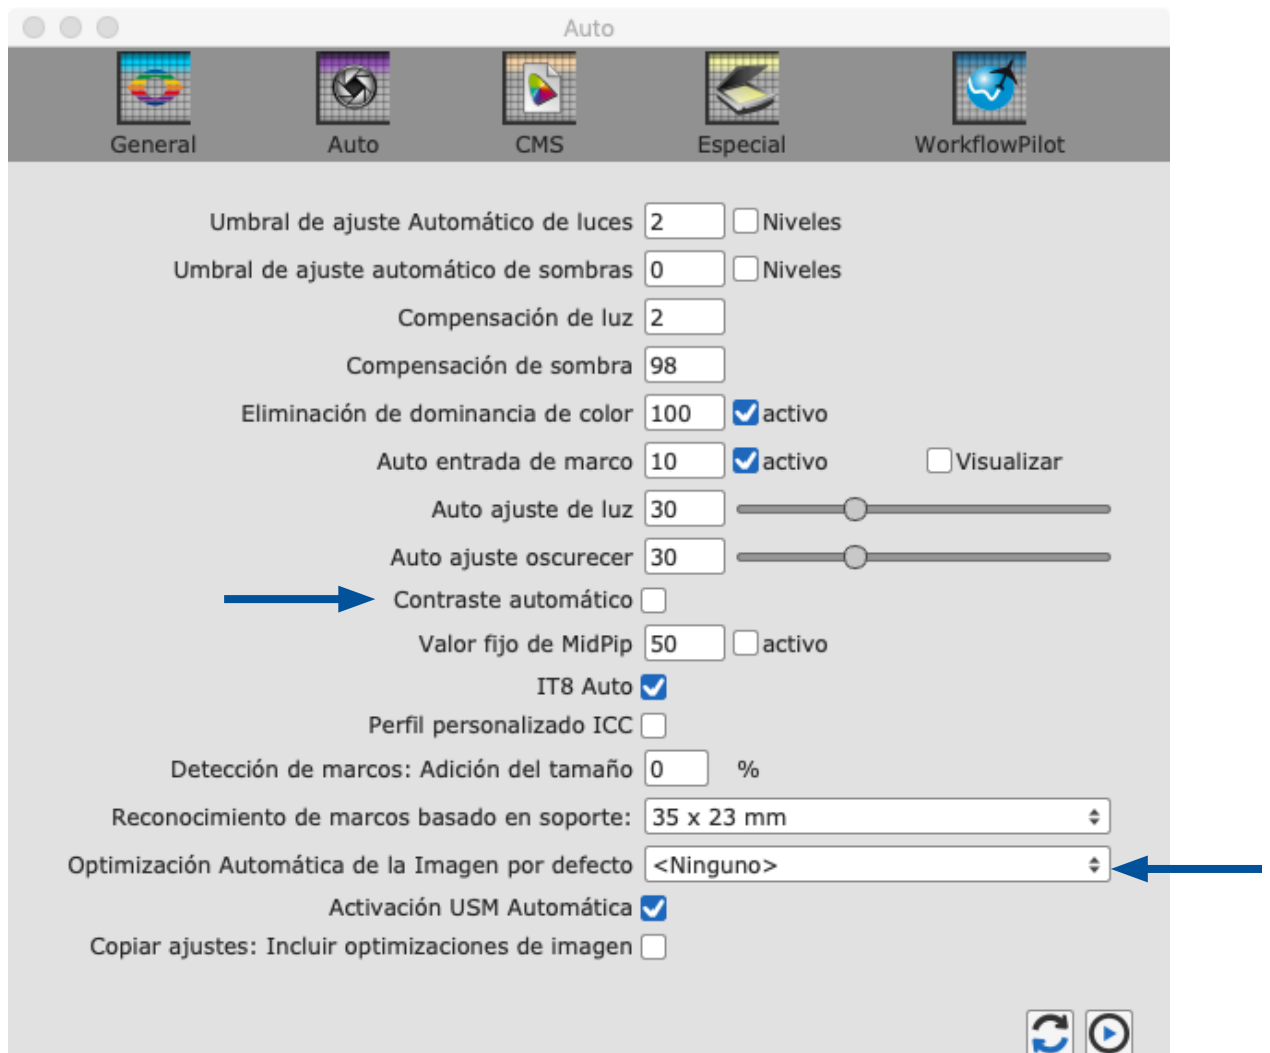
Auto

General Auto CMS Especial WorkflowPilot

Umbral de ajuste Automático de luces 2 Niveles

Umbral de ajuste automático de sombras 0 Niveles

Compensación de luz 2

Compensación de sombra 98

Eliminación de dominancia de color 100 activo

Auto entrada de marco 10 activo Visualizar

Auto ajuste de luz 30

Auto ajuste oscurecer 30

Contraste automático

Valor fijo de MidPip 50 activo

IT8 Auto

Perfil personalizado ICC

Detección de marcos: Adición del tamaño 0 %

Reconocimiento de marcos basado en soporte: 35 x 23 mm

Optimización Automática de la Imagen por defecto <Ninguno>

Activación USM Automática

Copiar ajustes: Incluir optimizaciones de imagen